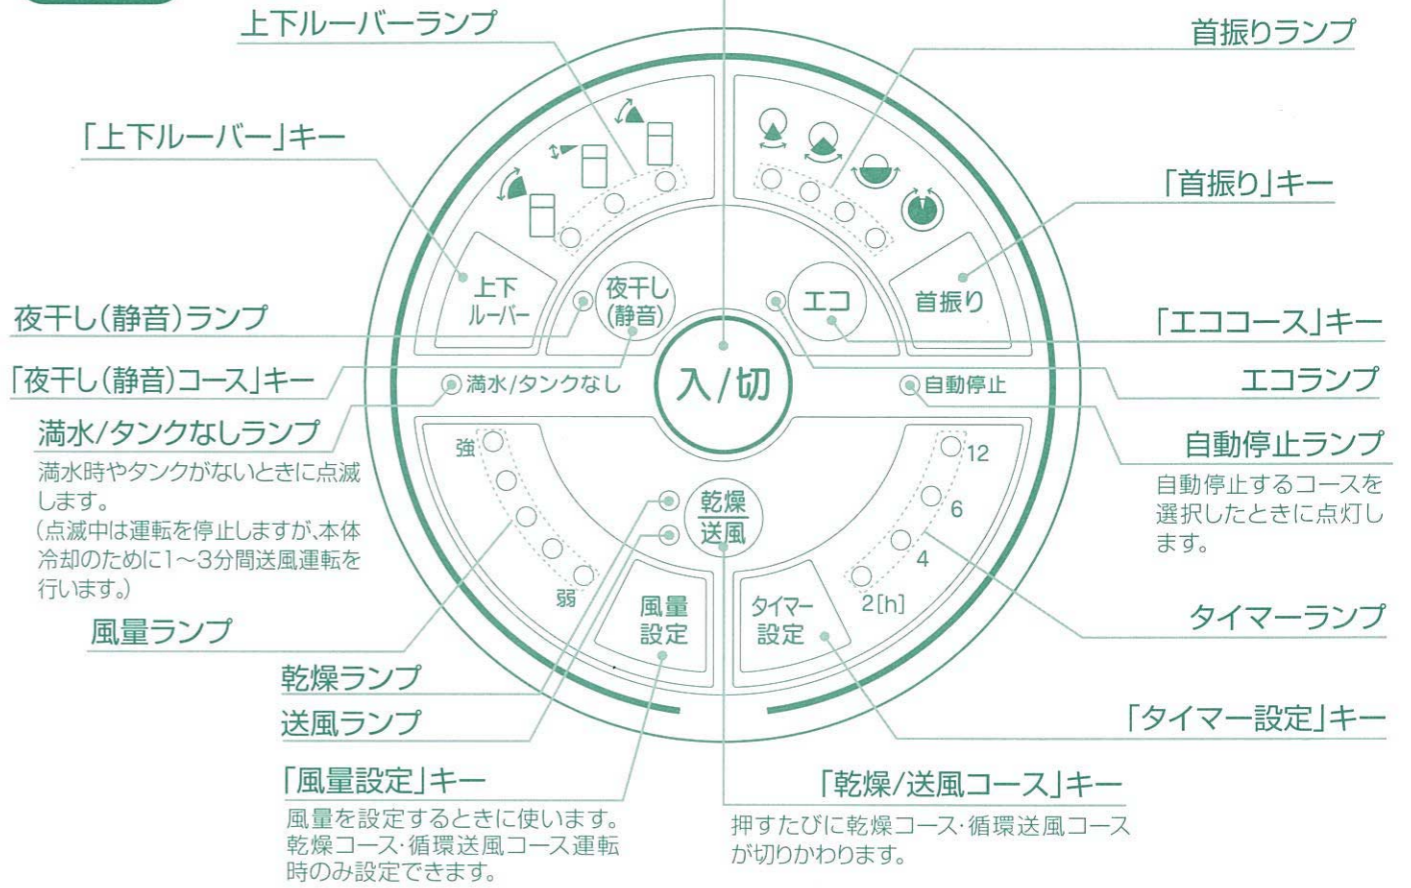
上下ルーバーランプ

首振りランプ

「上下ルーバー」キー

「首振り」キー

上下
ルーバー

夜干し
(静音)

エコ

首振り

夜干し(静音)ランプ

「エココース」キー

「夜干し(静音)コース」キー

満水/タンクなし

入/切

自動停止

エコランプ

満水/タンクなしランプ

満水時やタンクがないときに点滅します。
(点滅中は運転を停止しますが、本体冷却のために1～3分間送風運転を行います。)

自動停止ランプ

自動停止するコースを選択したときに点灯します。

強

弱

乾燥
送風

12

6

4

2[h]

風量
設定

タイマー
設定

タイマーランプ

風量ランプ

乾燥ランプ

送風ランプ

「タイマー設定」キー

「風量設定」キー

風量を設定するときに使います。乾燥コース・循環送風コース運転時のみ設定できます。

「乾燥/送風コース」キー

押すたびに乾燥コース・循環送風コースが切りかわります。